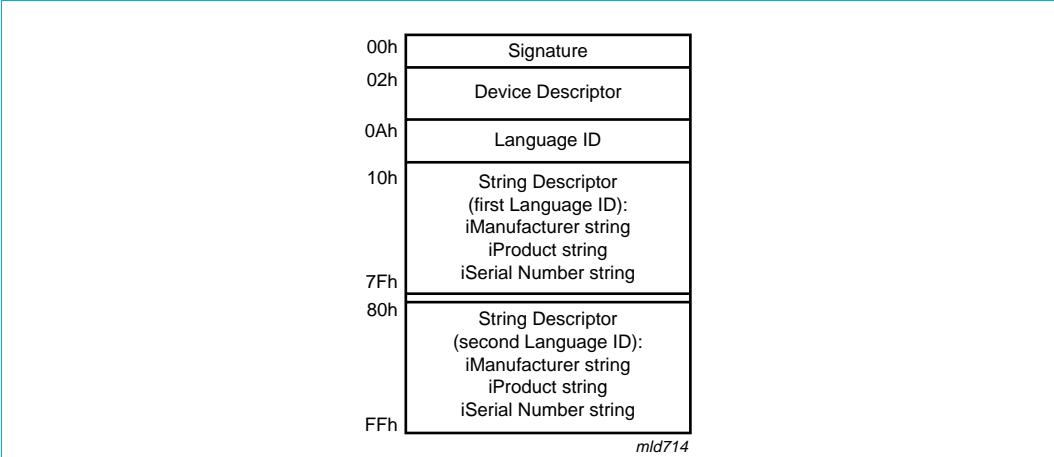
00h
Signature
02h
Device Descriptor
0Ah
Language ID
10h
String Descriptor
(first Language ID):
iManufacturer string
iProduct string
iSerial Number string
7Fh
80h
String Descriptor
(second Language ID):
iManufacturer string
iProduct string
iSerial Number string
FFh
mld714